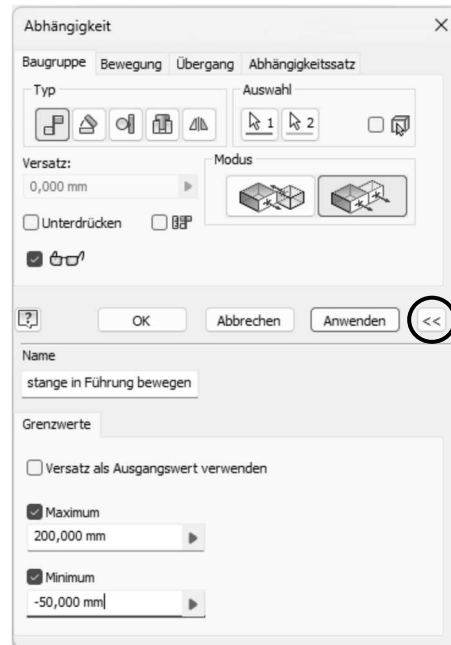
Abhängigkeit
×

Baugruppe Bewegung Übergang Abhängigkeitssatz

Typ

Auswahl

1 2

Versatz:
0,000 mm

Modus

Unterdrücken

OK Abbrechen Anwenden <<

Name
stange in Führung bewegen

Grenzwerte

Versatz als Ausgangswert verwenden

Maximum
200,000 mm

Minimum
-50,000 mm